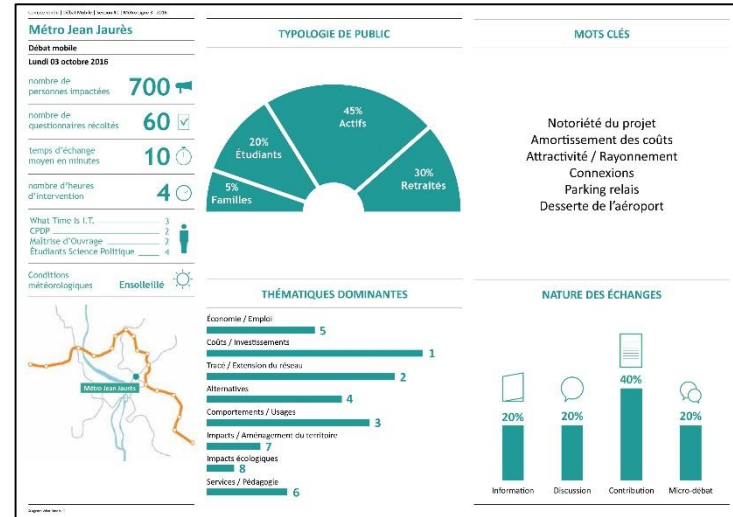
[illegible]

Métro Jean Jaurès

Débat mobile

Lundi 03 octobre 2016

nombre de personnes impactées 700

nombre de questionnaires récoltés 60

temps d'échange moyen en minutes 10

nombre d'heures d'intervention 4

What Time is I.T. 3
CPDP 2
Maîtrise d'Ouvrage 7
Étudiants Science Politique 4

Conditions météorologiques Ensoleillé

Métro Jean Jaurès

TYPOLOGIE DE PUBLIC

5% Familles

20% Étudiants

45% Actifs

30% Retraités

MOTS CLÉS

Notoriété du projet
Amortissement des coûts
Attractivité / Rayonnement
Connexions
Parking relais
Desserte de l'aéroport

THÉMATIQUES DOMINANTES

Économie / Emploi 5

Coûts / Investissements 1

Tracé / Extension du réseau 2

Alternatives 4

Comportements / Usages 3

Impacts / Aménagement du territoire 7

Impacts écologiques 8

Services / Pédagogie 6

NATURE DES ÉCHANGES

20% Information

20% Discussion

40% Contribution

20% Micro-débat

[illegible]